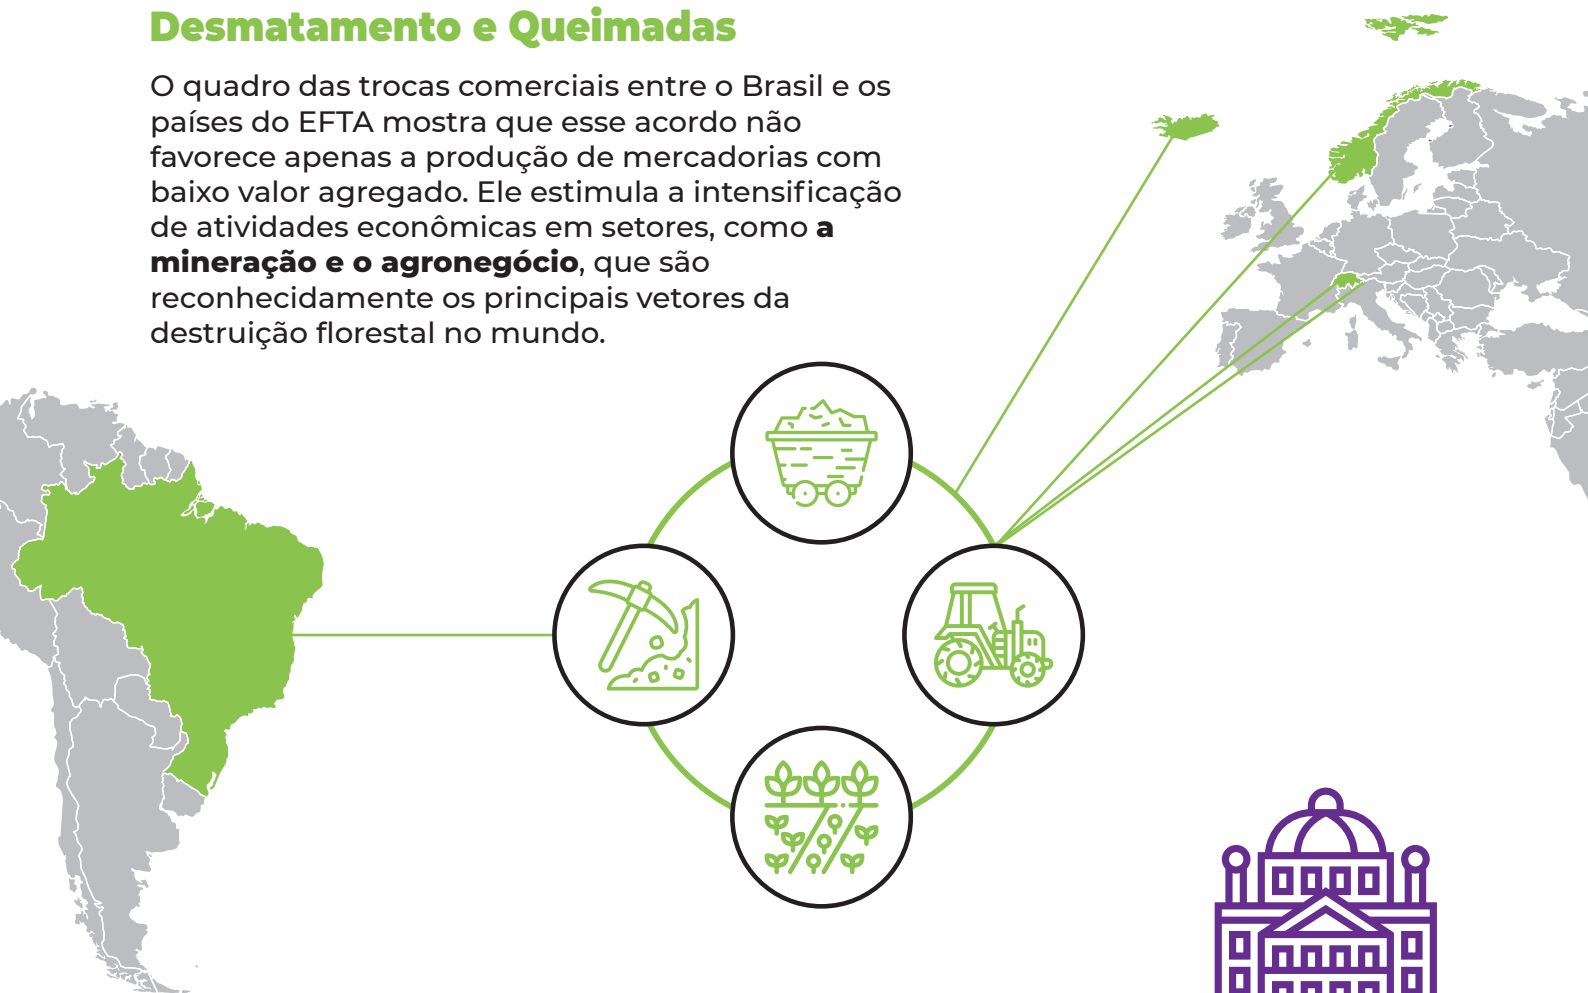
Desmatamento e Queimadas

O quadro das trocas comerciais entre o Brasil e os países do EFTA mostra que esse acordo não favorece apenas a produção de mercadorias com baixo valor agregado. Ele estimula a intensificação de atividades econômicas em setores, como **a mineração e o agronegócio**, que são reconhecidamente os principais vetores da destruição florestal no mundo.